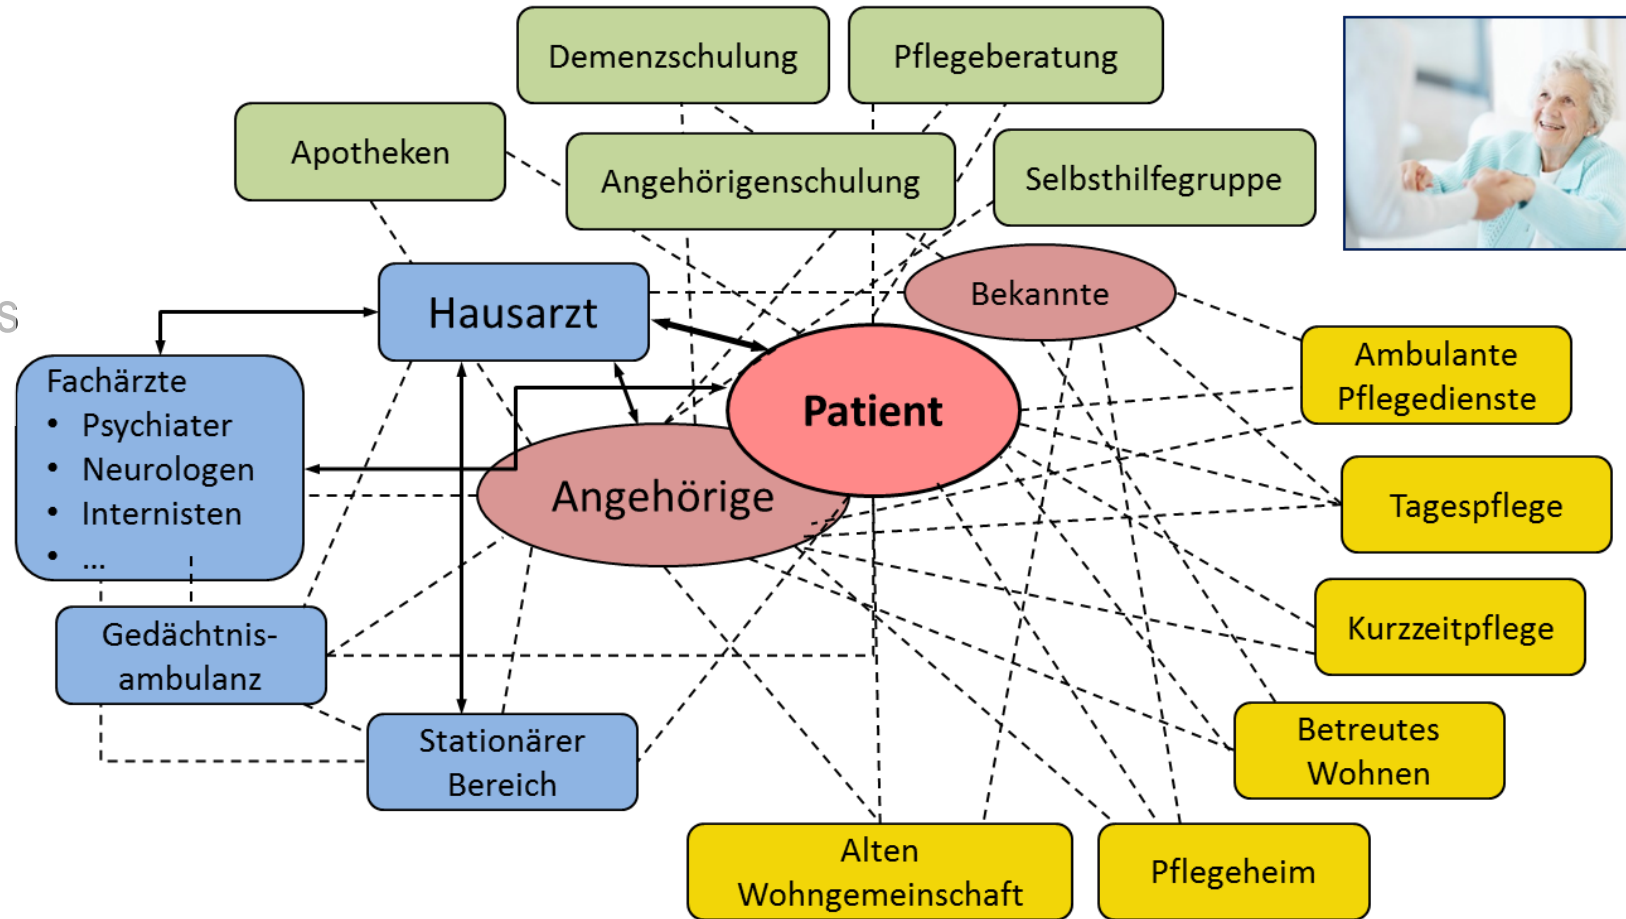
Demenzschulung

Pflegeberatung

Apotheken

Angehörigenschulung

Selbsthilfegruppe

Hausarzt

Bekannte

Fachärzte
• Psychiater
• Neurologen
• Internisten
• ...

Patient

Ambulante Pflegedienste

Angehörige

Tagespflege

Kurzzeitpflege

Gedächtnis-ambulanz

Stationärer Bereich

Betreutes Wohnen

Alten Wohngemeinschaft

Pflegeheim